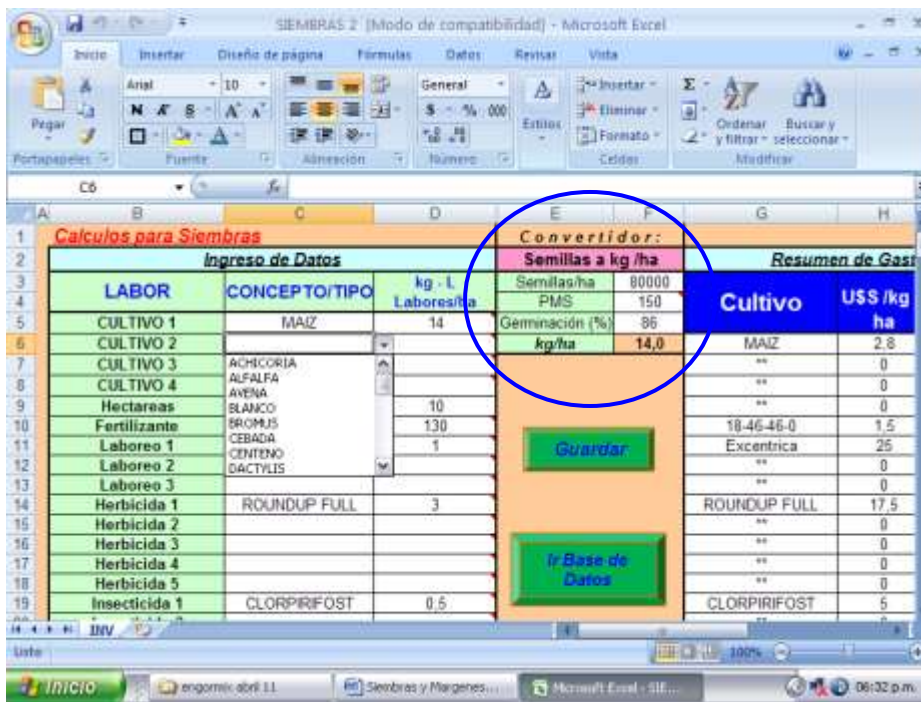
SIEMBRAS 2 [Modo de compatibilidad] - Microsoft Excel

Inicio | Insertar | Diseño de página | Fórmulas | Datos | Revisar | Vista

Pegar | Arial | 10 | General | Estilos | Insertar | Eliminar | Formato | Ordenar y filtrar | Buscar y seleccionar
Portapapeles | Fuente | Alineación | Número | Celdas | Modificar

C6 | $f_x$

| | A | B | C | D | E | F | G | H |
|---|---|---|---|---|---|---|---|---|
| 1 | | Calculos para Siembras | | | Convertidor: | | | |
| 2 | | | Ingreso de Datos | | Semillas a kg /ha | | Resumen de Gast | |
| 3 | | LABOR | CONCEPTO/TIPO | kg - L Labores/ha | Semillas/ha | 80000 | Cultivo | U$S /kg ha |
| 4 | | | | | PMS | 150 | | |
| 5 | | CULTIVO 1 | MAIZ | 14 | Germinación (%) | 86 | | |
| 6 | | CULTIVO 2 | | | kg/ha | 14,0 | MAIZ | 2,8 |
| 7 | | CULTIVO 3 | ACHICORIA | | | | "" | 0 |
| 8 | | CULTIVO 4 | ALFALFA | | | | "" | 0 |
| 9 | | Hectareas | AVENA | 10 | | | "" | 0 |
| 10 | | Fertilizante | BLANCO | 130 | | | 18-46-46-0 | 1,5 |
| 11 | | Laboreo 1 | BROMUS | 1 | Guardar | | Excentrica | 25 |
| 12 | | Laboreo 2 | CEBADA | | | | "" | 0 |
| 13 | | Laboreo 3 | CENTENO | | | | "" | 0 |
| 14 | | Herbicida 1 | DACTYLIS ROUNDUP FULL | 3 | | | ROUNDUP FULL | 17,5 |
| 15 | | Herbicida 2 | | | | | "" | 0 |
| 16 | | Herbicida 3 | | | Ir Base de Datos | | "" | 0 |
| 17 | | Herbicida 4 | | | | | "" | 0 |
| 18 | | Herbicida 5 | | | | | "" | 0 |
| 19 | | Insecticida 1 | CLORPIRIFOST | 0,5 | | | CLORPIRIFOST | 5 |

INV
Listo | 100%
Inicio | engormix abril 11 | Siembras y Margenes... | Microsoft Excel - SIE... | 06:32 p.m.